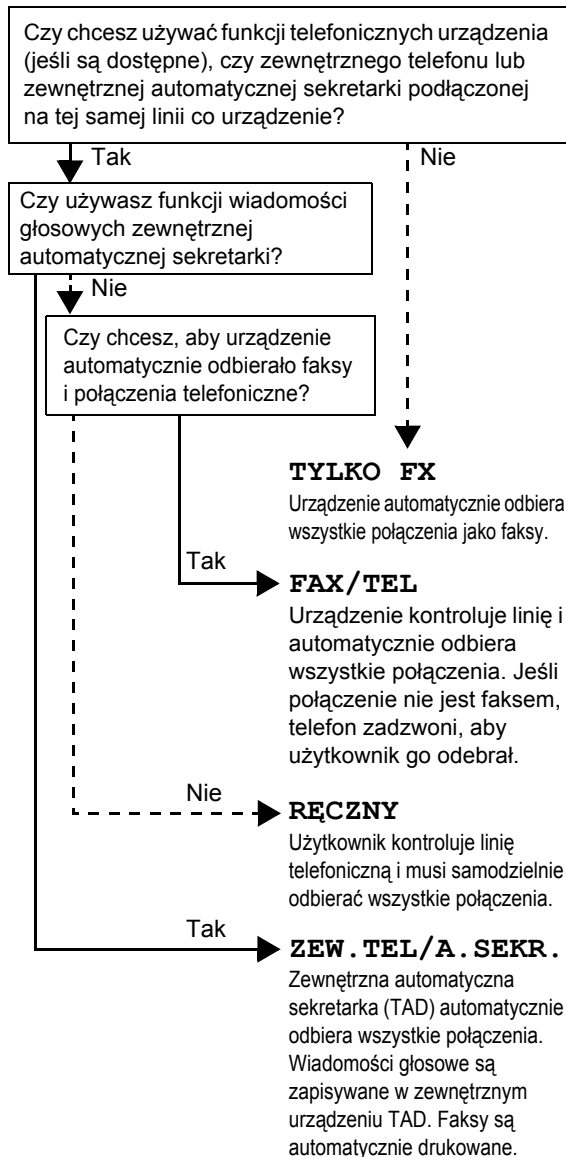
Czy chcesz używać funkcji telefonicznych urządzenia (jeśli są dostępne), czy zewnętrznego telefonu lub zewnętrznej automatycznej sekretarki podłączonej na tej samej linii co urządzenie?

Tak

Nie

Czy używasz funkcji wiadomości głosowych zewnętrznej automatycznej sekretarki?

Nie

Czy chcesz, aby urządzenie automatycznie odbierało faksy i połączenia telefoniczne?

TYLKO FX
Urządzenie automatycznie odbiera wszystkie połączenia jako faksy.

Tak

FAX/TEL
Urządzenie kontroluje linię i automatycznie odbiera wszystkie połączenia. Jeśli połączenie nie jest faksem, telefon zadzwoni, aby użytkownik go odebrał.

Nie

RĘCZNY
Użytkownik kontroluje linię telefoniczną i musi samodzielnie odbierać wszystkie połączenia.

Tak

ZEW.TEL/A.SEKR.
Zewnętrzna automatyczna sekretarka (TAD) automatycznie odbiera wszystkie połączenia. Wiadomości głosowe są zapisywane w zewnętrznym urządzeniu TAD. Faksy są automatycznie drukowane.